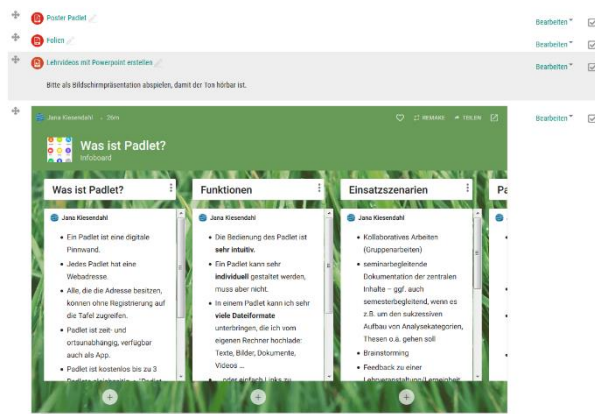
Poster Padlet

Bearbeiten

Folien

Bearbeiten

Lehrvideos mit Powerpoint erstellen

Bearbeiten

Bitte als Bildschirmpräsentation abspielen, damit der Ton hörbar ist.

Bearbeiten

Jana KiesendahI · 26m

REMAKE TEILEN

Was ist Padlet?

Infoboard

Was ist Padlet?

Jana Kiesendahl

- Ein Padlet ist eine digitale Pinnwand.
- Jedes Padlet hat eine Webadresse.
- Alle, die die Adresse besitzen, können ohne Registrierung auf die Tafel zugreifen.
- Padlet ist zeit- und ortsunabhängig, verfügbar auch als App.
- Padlet ist kostenlos bis zu 3 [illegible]

Funktionen

Jana Kiesendahl

- Die Bedienung des Padlet ist sehr intuitiv.
- Ein Padlet kann sehr individuell gestaltet werden, muss aber nicht.
- In einem Padlet kann ich sehr viele Dateiformate unterbringen, die ich vom eigenen Rechner hochlade: Texte, Bilder, Dokumente, Videos ...
- ... oder einfach Links zu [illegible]

Einsatzszenarien

Jana Kiesendahl

- Kollaboratives Arbeiten (Gruppenarbeiten)
- seminarbegleitende Dokumentation der zentralen Inhalte – ggf. auch semesterbegleitend, wenn es z.B. um den sukzessiven Aufbau von Analysekategorien, Thesen o.ä. gehen soll
- Brainstorming
- Feedback zu einer Lehrveranstaltung/Lerneinheit

Pa